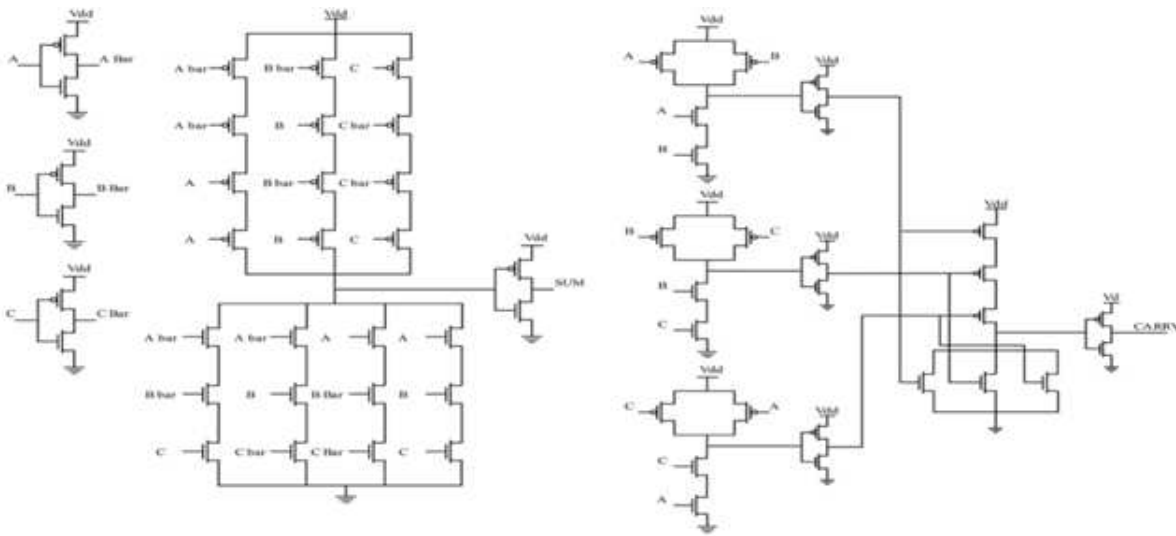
Vdd
A
A Bar
Vdd
B
B Bar
Vdd
C
C Bar

Vdd
A bar
B bar
C
A bar
B
C bar
A
B bar
C bar
A
B
C

Vdd
SUM

A bar
A bar
A
A
B bar
B
B Bar
B
C
C bar
C Bar
C

Vdd
A
B
A
B
Vdd

Vdd
B
C
B
C
Vdd

Vdd
C
A
C
A
Vdd

Vdd
Vdd
CARRY